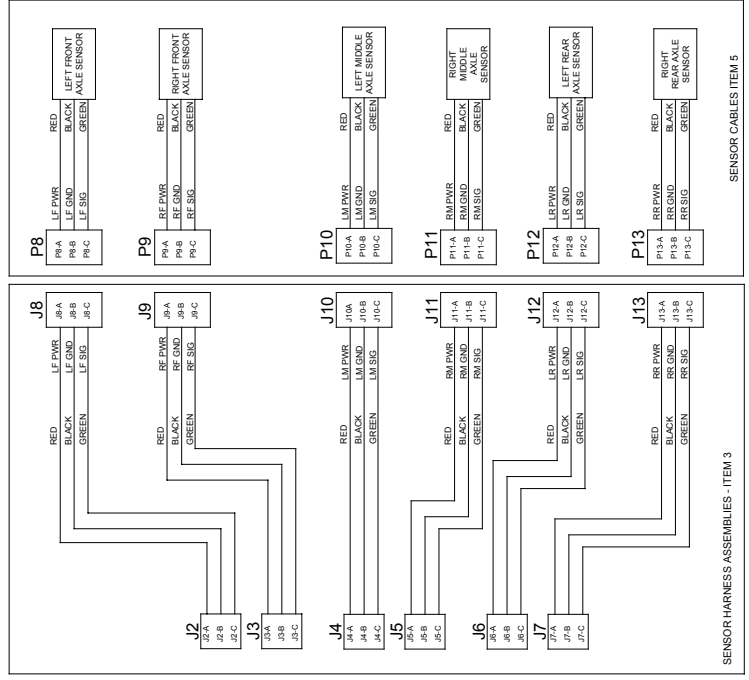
LEFT FRONT AXLE SENSOR
RED
BLACK
GREEN
LF PWR
LF GND
LF SIG
P8
P8-A
P8-B
P8-C

RIGHT FRONT AXLE SENSOR
RED
BLACK
GREEN
RF PWR
RF GND
RF SIG
P9
P9-A
P9-B
P9-C

LEFT MIDDLE AXLE SENSOR
RED
BLACK
GREEN
LM PWR
LM GND
LM SIG
P10
P10-A
P10-B
P10-C

RIGHT MIDDLE AXLE SENSOR
RED
BLACK
GREEN
RM PWR
RM GND
RM SIG
P11
P11-A
P11-B
P11-C

LEFT REAR AXLE SENSOR
RED
BLACK
GREEN
LR PWR
LR GND
LR SIG
P12
P12-A
P12-B
P12-C

RIGHT REAR AXLE SENSOR
RED
BLACK
GREEN
RR PWR
RR GND
RR SIG
P13
P13-A
P13-B
P13-C

SENSOR CABLES ITEM 5

J8
J8-A
J8-B
J8-C
LF PWR
LF GND
LF SIG
RED
BLACK
GREEN

J9
J9-A
J9-B
J9-C
RF PWR
RF GND
RF SIG
RED
BLACK
GREEN

J10
J10A
J10-B
J10-C
LM PWR
LM GND
LM SIG
RED
BLACK
GREEN

J11
J11-A
J11-B
J11-C
RM PWR
RM GND
RM SIG
RED
BLACK
GREEN

J12
J12-A
J12-B
J12-C
LR PWR
LR GND
LR SIG
RED
BLACK
GREEN

J13
J13-A
J13-B
J13-C
RR PWR
RR GND
RR SIG
RED
BLACK
GREEN

J2
J2-A
J2-B
J2-C
J3
J3-A
J3-B
J3-C
J4
J4-A
J4-B
J4-C
J5
J5-A
J5-B
J5-C
J6
J6-A
J6-B
J6-C
J7
J7-A
J7-B
J7-C

SENSOR HARNESS ASSEMBLIES - ITEM 3